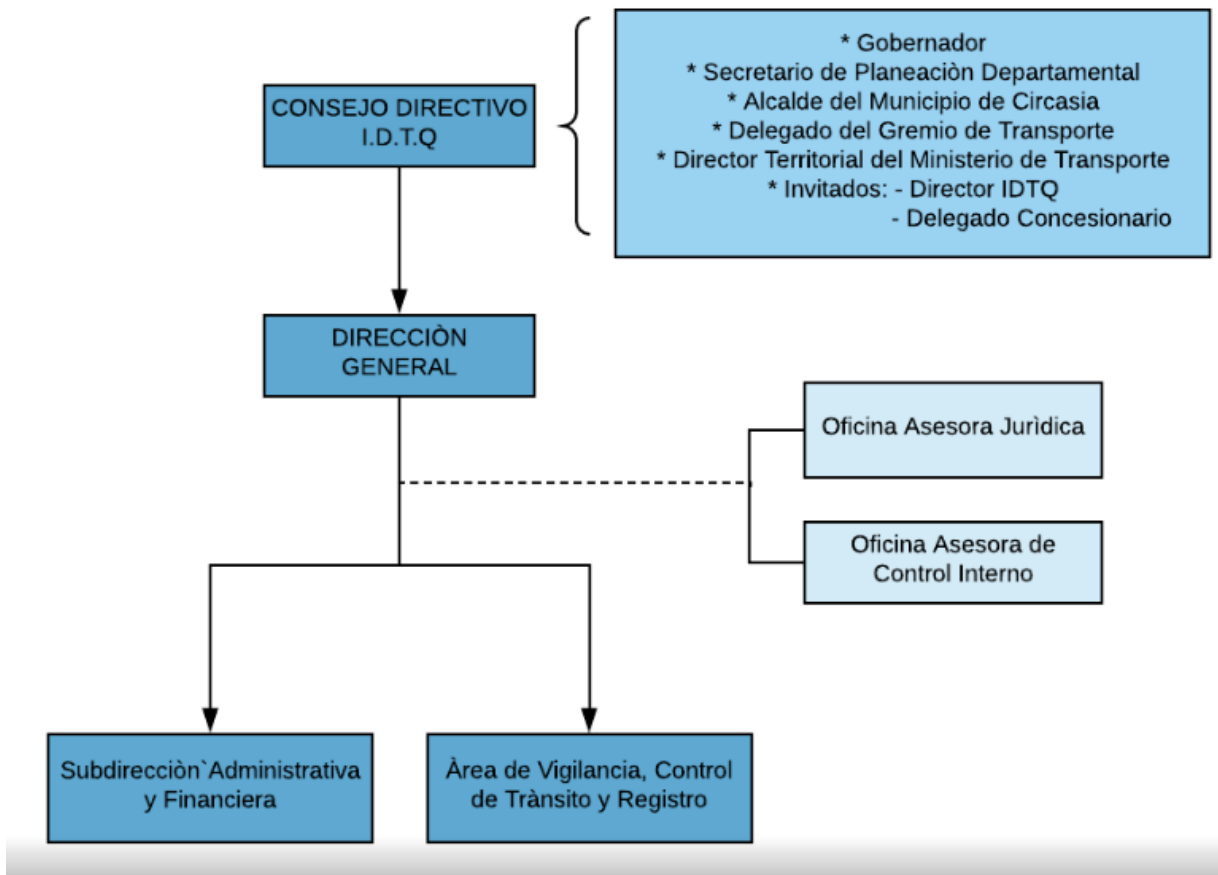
CONSEJO DIRECTIVO
I.D.T.Q

* Gobernador
* Secretario de Planeaciòn Departamental
* Alcalde del Municipio de Circasia
* Delegado del Gremio de Transporte
* Director Territorial del Ministerio de Transporte
* Invitados: - Director IDTQ
- Delegado Concesionario

DIRECCIÒN
GENERAL

Oficina Asesora Jurìdica

Oficina Asesora de
Control Interno

Subdirecciòn`Administrativa
y Financiera

Àrea de Vigilancia, Control
de Trànsito y Registro